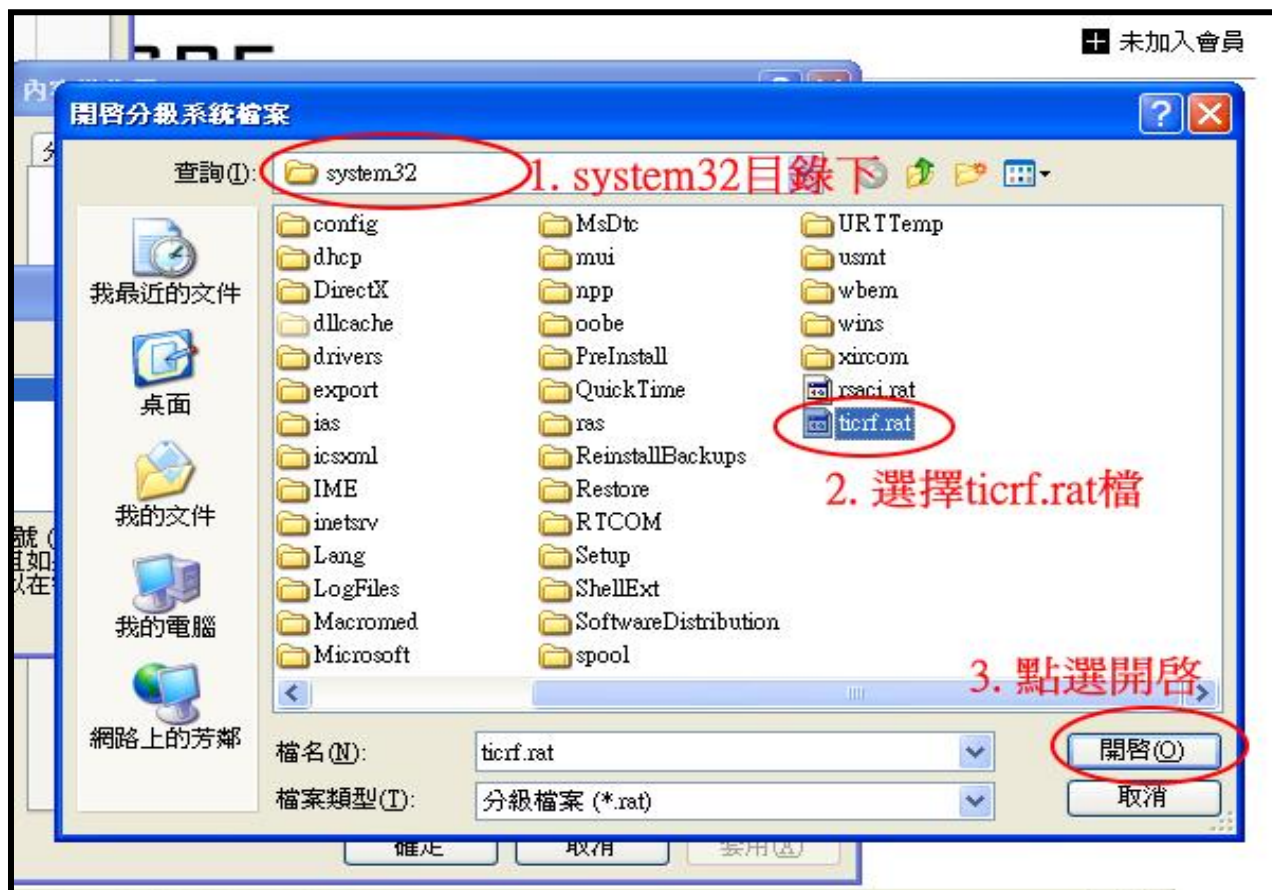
未加入會員

開啓分級系統檔案

查詢(I): system32

1. system32目錄下

我最近的文件

桌面

我的文件

我的電腦

網路上的芳鄰

config
dhcp
DirectX
dllcache
drivers
export
ias
icsxml
IME
inetsrv
Lang
LogFiles
Macromed
Microsoft

MsDtc
mui
npp
oobe
PreInstall
QuickTime
ras
ReinstallBackups
Restore
RTCOM
Setup
ShellExt
SoftwareDistribution
spool

URTTemp
usmt
wbem
wins
xircom
rsaci.rat
ticrf.rat

2. 選擇ticrf.rat檔

3. 點選開啓

檔名(N): ticrf.rat

檔案類型(T): 分級檔案 (*.rat)

開啓(O)

取消

確定 取消 套用(A)